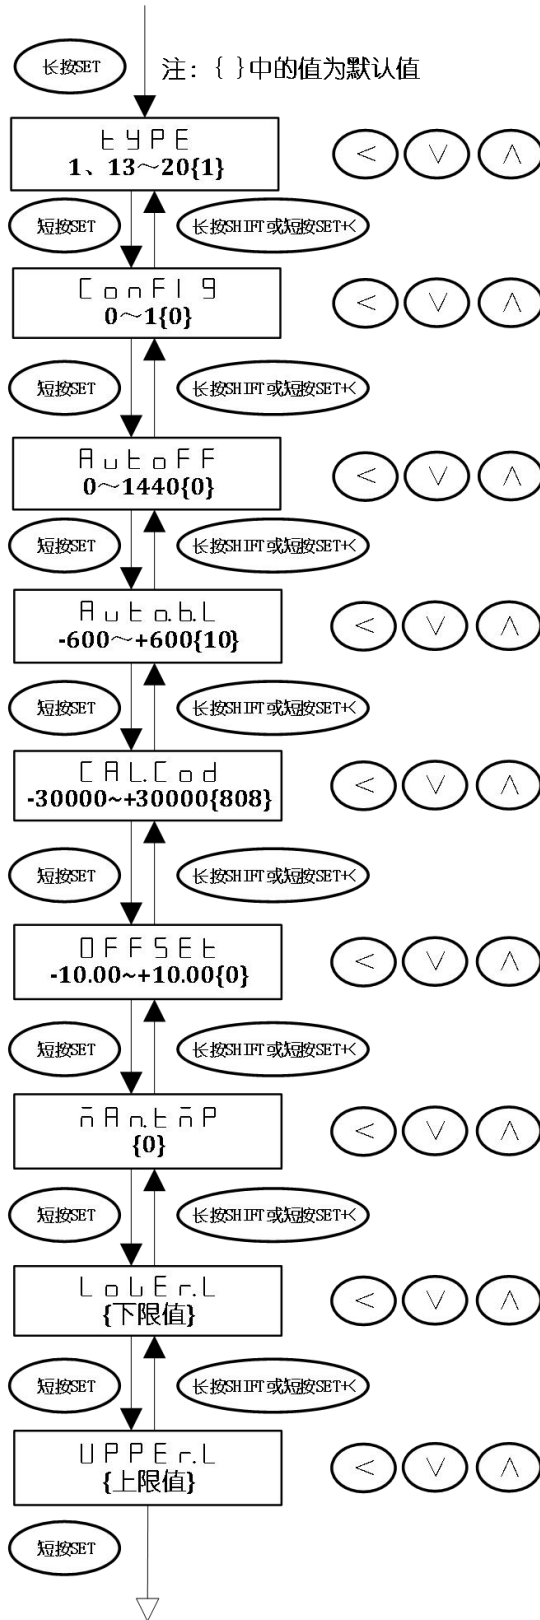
长按SET

注：{ }中的值为默认值

tYPE
1、13～20{1}

< ∨ ∧

短按SET

长按SHIFT或短按SET+<

ConFIg
0～1{0}

< ∨ ∧

短按SET

长按SHIFT或短按SET+<

AutoFF
0～1440{0}

< ∨ ∧

短按SET

长按SHIFT或短按SET+<

Auto.b.L
-600～+600{10}

< ∨ ∧

短按SET

长按SHIFT或短按SET+<

CAL.Cod
-30000~+30000{808}

< ∨ ∧

短按SET

长按SHIFT或短按SET+<

OFFSEt
-10.00~+10.00{0}

< ∨ ∧

短按SET

长按SHIFT或短按SET+<

mAn.tmP
{0}

< ∨ ∧

短按SET

长按SHIFT或短按SET+<

LoUEr.L
{下限值}

< ∨ ∧

短按SET

长按SHIFT或短按SET+<

UPPEr.L
{上限值}

< ∨ ∧

短按SET